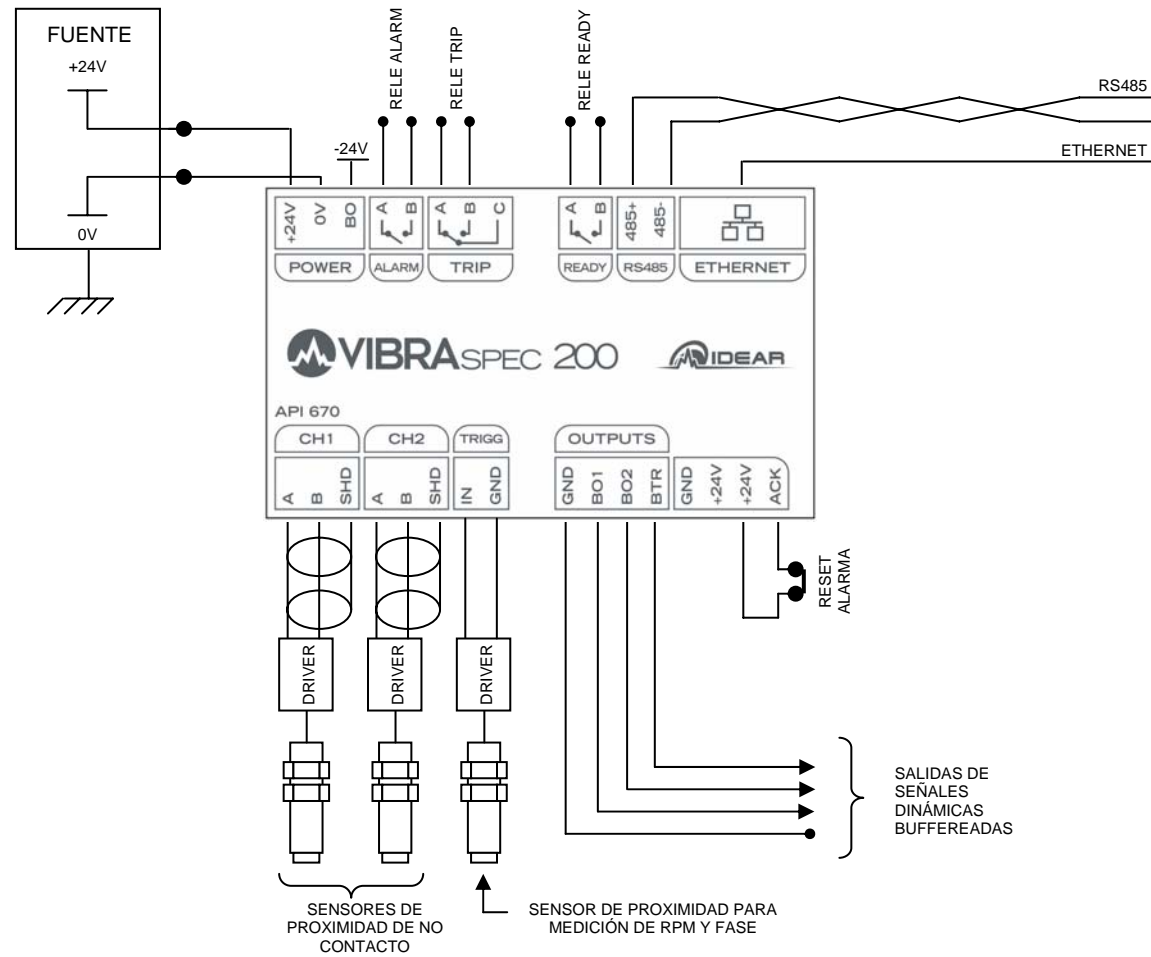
FUENTE
+24V
0V

-24V
RELE ALARM
RELE TRIP
RELE READY
RS485
ETHERNET

+24V 0V BO
A B
A B C
A B
485+ 485-

POWER
ALARM
TRIP
READY
RS485
ETHERNET

VIBRASPEC 200
IDEAR

API 670
CH1
CH2
TRIGG
OUTPUTS

A B SHD
A B SHD
IN GND
GND BO1 BO2 BTR
GND +24V +24V ACK

RESET ALARMA

DRIVER
DRIVER
DRIVER

SALIDAS DE SEÑALES DINÁMICAS BUFFEREADAS

SENSORES DE PROXIMIDAD DE NO CONTACTO

SENSOR DE PROXIMIDAD PARA MEDICIÓN DE RPM Y FASE